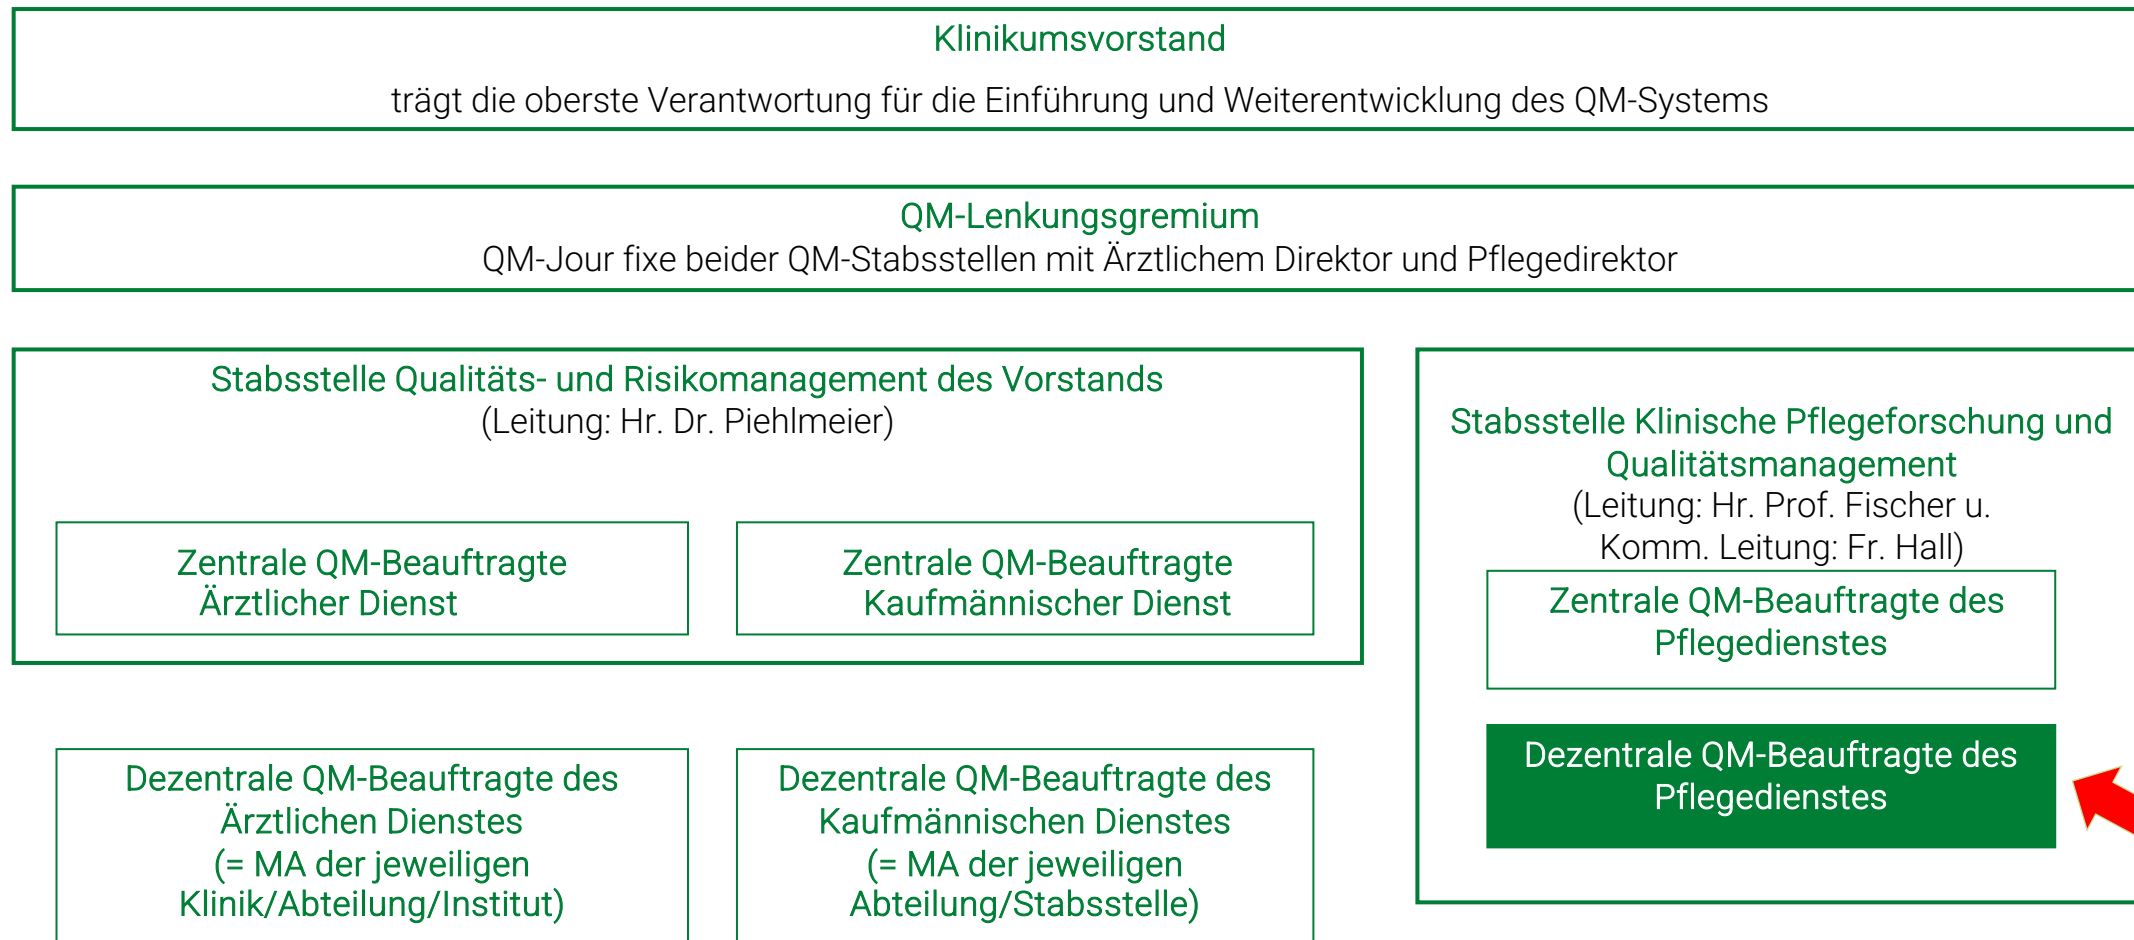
Klinikumsvorstand

trägt die oberste Verantwortung für die Einführung und Weiterentwicklung des QM-Systems

QM-Lenkungsgremium
QM-Jour fixe beider QM-Stabsstellen mit Ärztlichem Direktor und Pflegedirektor

Stabsstelle Qualitäts- und Risikomanagement des Vorstands
(Leitung: Hr. Dr. Piehlmeier)

Zentrale QM-Beauftragte
Ärztlicher Dienst

Zentrale QM-Beauftragte
Kaufmännischer Dienst

Stabsstelle Klinische Pflegeforschung und Qualitätsmanagement
(Leitung: Hr. Prof. Fischer u.
Komm. Leitung: Fr. Hall)

Zentrale QM-Beauftragte des Pflegedienstes

Dezentrale QM-Beauftragte des Pflegedienstes

Dezentrale QM-Beauftragte des Ärztlichen Dienstes
(= MA der jeweiligen Klinik/Abteilung/Institut)

Dezentrale QM-Beauftragte des Kaufmännischen Dienstes
(= MA der jeweiligen Abteilung/Stabsstelle)